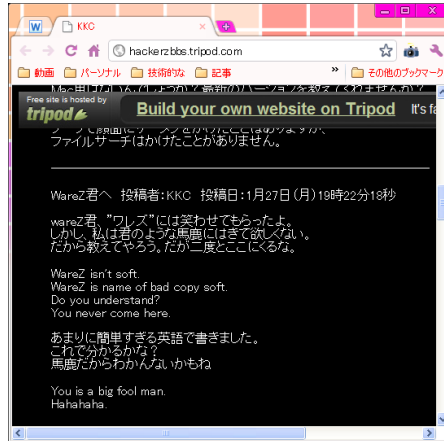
KKC

hackerzbbs.tripod.com

動画 パーツ屋 技術的な 記事 その他のブックマーク

Free site is hosted by
tripod

Build your own website on Tripod It's f

ファイル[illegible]

WareZ君へ 投稿者:KOC 投稿日:1月27日(日)19時22分18秒

wareZ君、"ワレズ"には笑わせてもらったよ。
しかし、私は君のような馬鹿にはすぐに来て欲しくない。
だから教えてやろう。だが二度とここにくるな。

WareZ isn't soft.
WareZ is name of bad copy soft.
Do you understand?
You never come here.

あまりに簡単すぎる英語で書きました。
これで分かるかな?
馬鹿だからわかんないかもね

You is a big fool man.
Hahahaha.